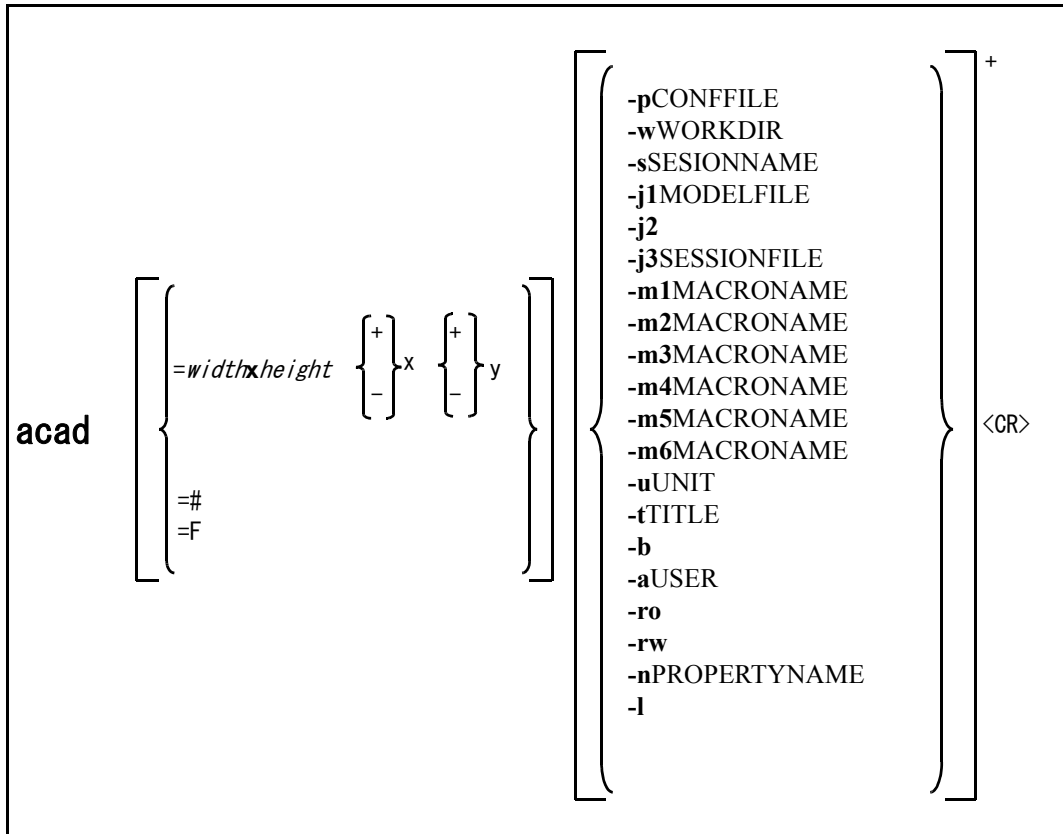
acad

=*width*x*height* + − x + − y

=#
=F

-pCONFFILE
-wWORKDIR
-sSESIONNAME
-j1MODELFILE
-j2
-j3SESSIONFILE
-m1MACRONAME
-m2MACRONAME
-m3MACRONAME
-m4MACRONAME
-m5MACRONAME
-m6MACRONAME
-uUNIT
-tTITLE
-b
-aUSER
-ro
-rw
-nPROPERTYNAME
-l

+

<CR>